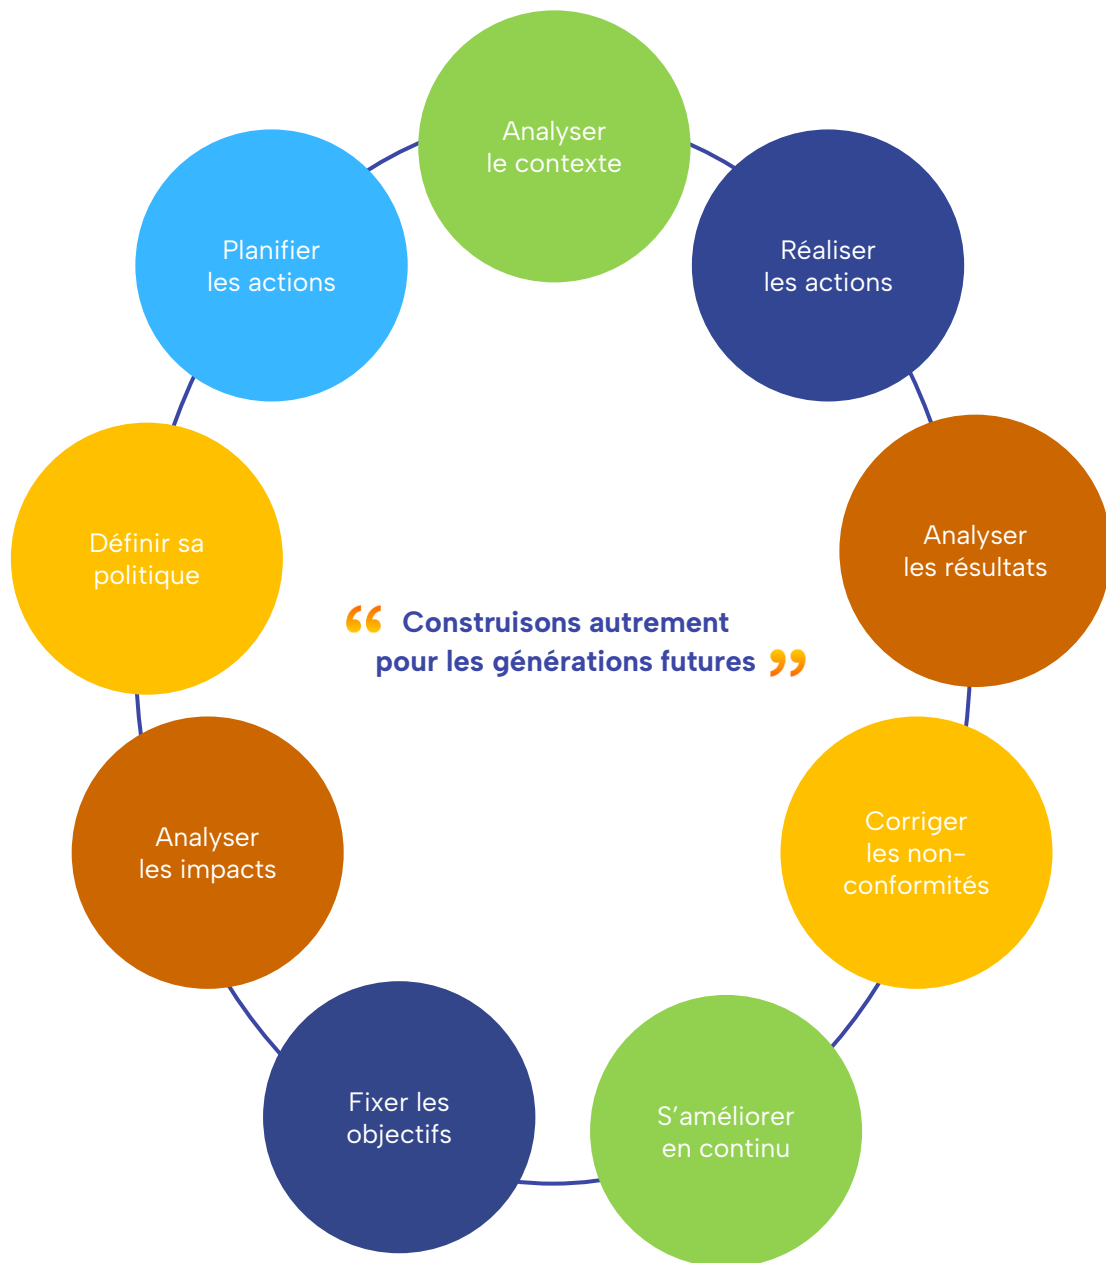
Analyser le contexte

Réaliser les actions

Analyser les résultats

Corriger les non-conformités

S’améliorer en continu

Fixer les objectifs

Analyser les impacts

Définir sa politique

Planifier les actions

“ Construisons autrement pour les générations futures ”